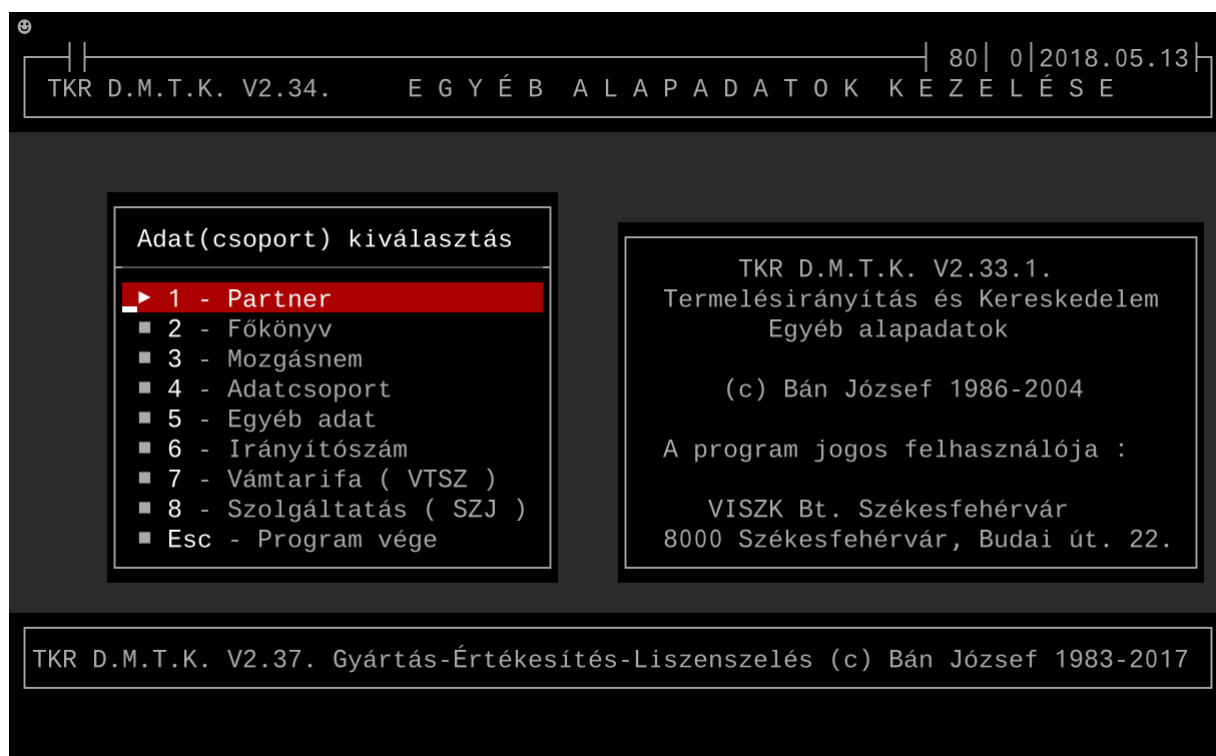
80 0 2018.05.13

TKR D.M.T.K. V2.34. E G Y É B A L A P A D A T O K K E Z E L É S E

Adat(csoport) kiválasztás

► 1 - Partner
■ 2 - Főkönyv
■ 3 - Mozgásnem
■ 4 - Adatcsoport
■ 5 - Egyéb adat
■ 6 - Irányítószám
■ 7 - Vámtarifa ( VTSZ )
■ 8 - Szolgáltatás ( SZJ )
■ Esc - Program vége

TKR D.M.T.K. V2.33.1.
Termelésirányítás és Kereskedelem
Egyéb alapadatok

(c) Bán József 1986-2004

A program jogos felhasználója :

VISZK Bt. Székesfehérvár
8000 Székesfehérvár, Budai út. 22.

TKR D.M.T.K. V2.37. Gyártás-Értékesítés-Liszenszelés (c) Bán József 1983-2017